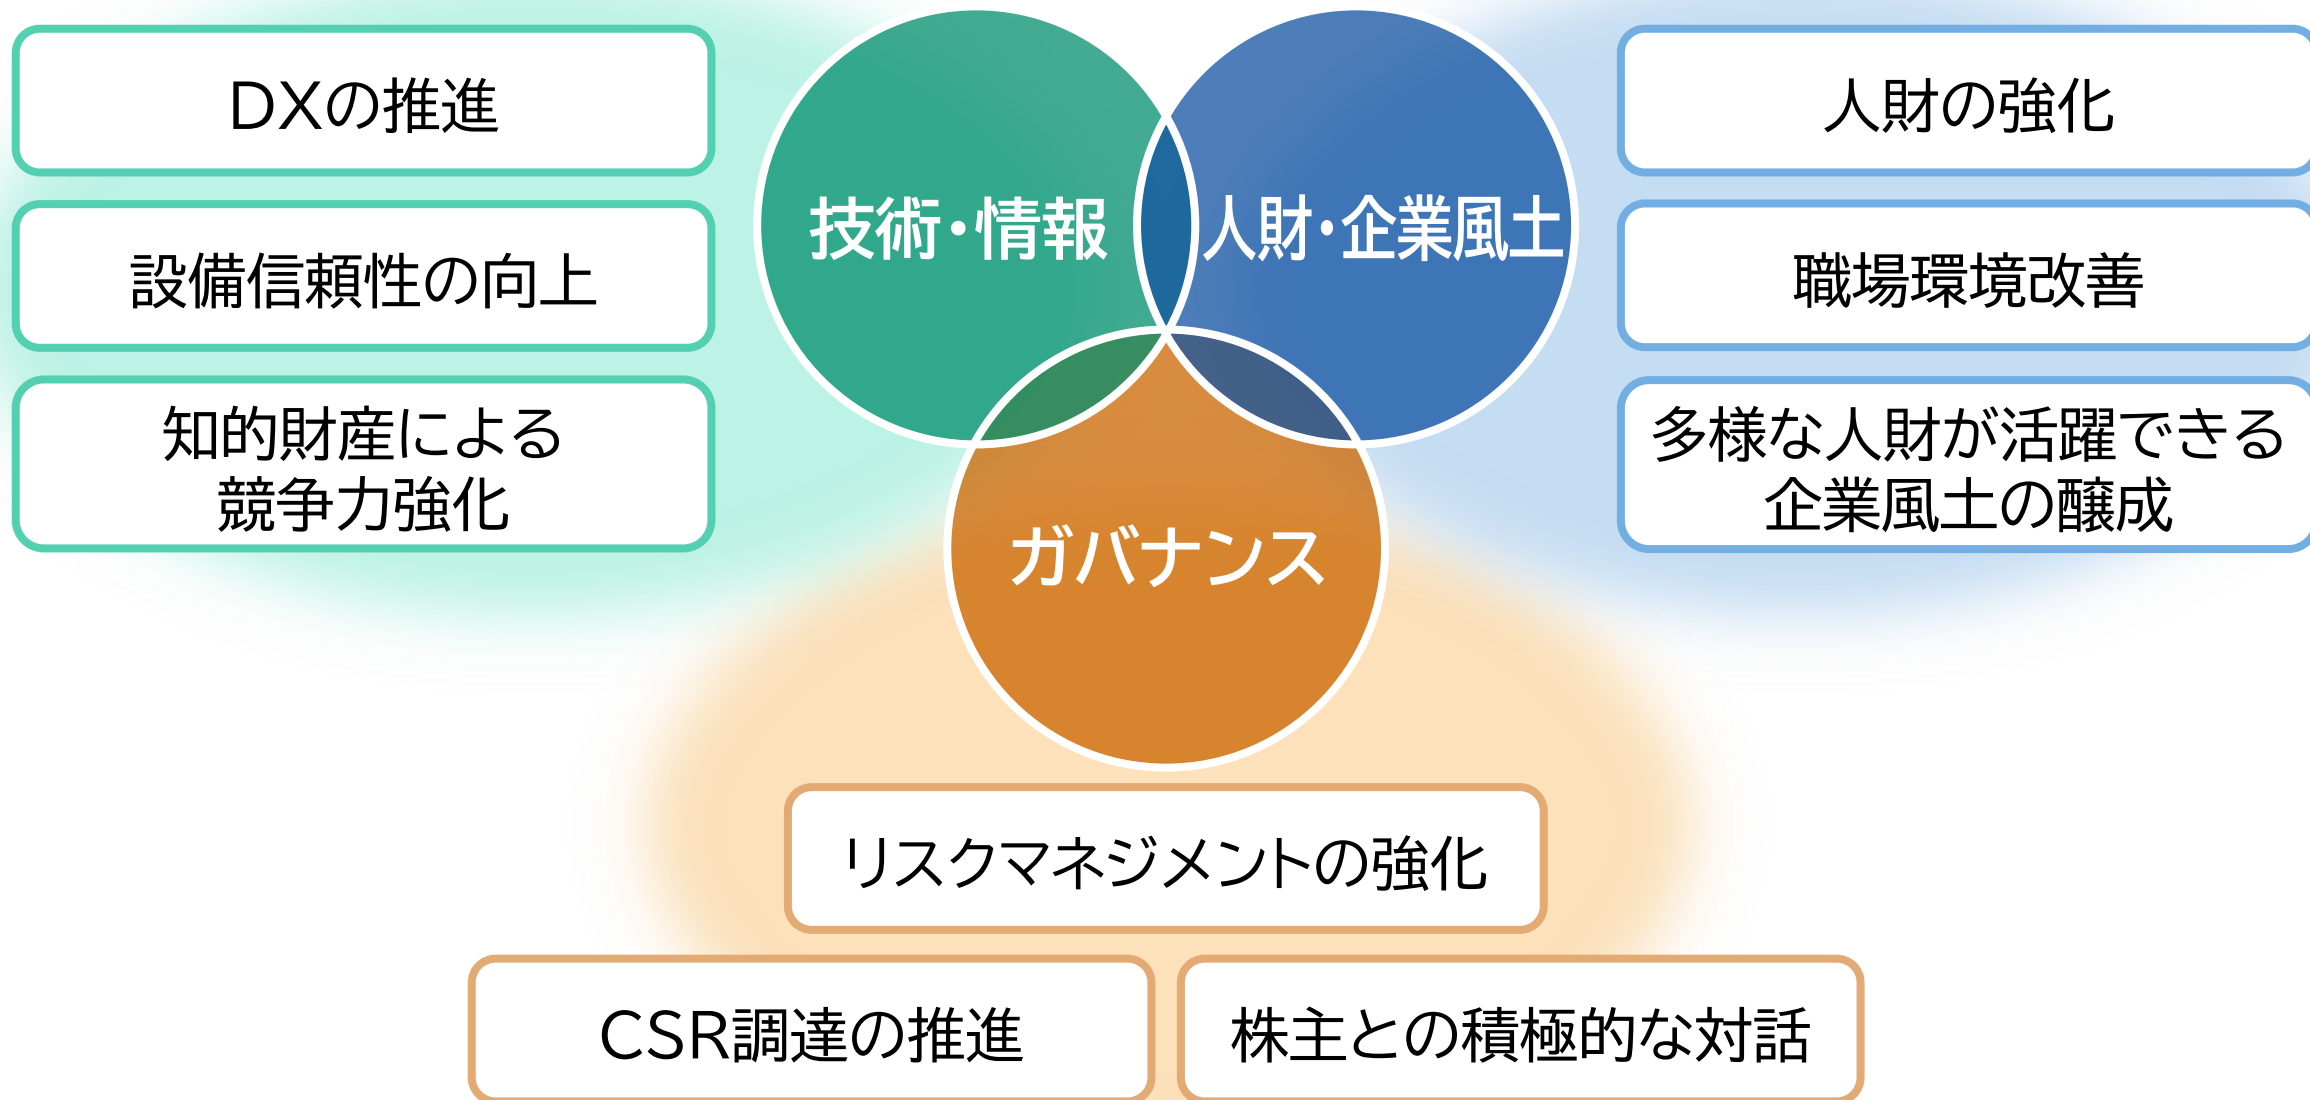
DXの推進

設備信頼性の向上

知的財産による競争力強化

技術・情報

人財・企業風土

人財の強化

職場環境改善

多様な人財が活躍できる企業風土の醸成

ガバナンス

リスクマネジメントの強化

CSR調達の推進

株主との積極的な対話